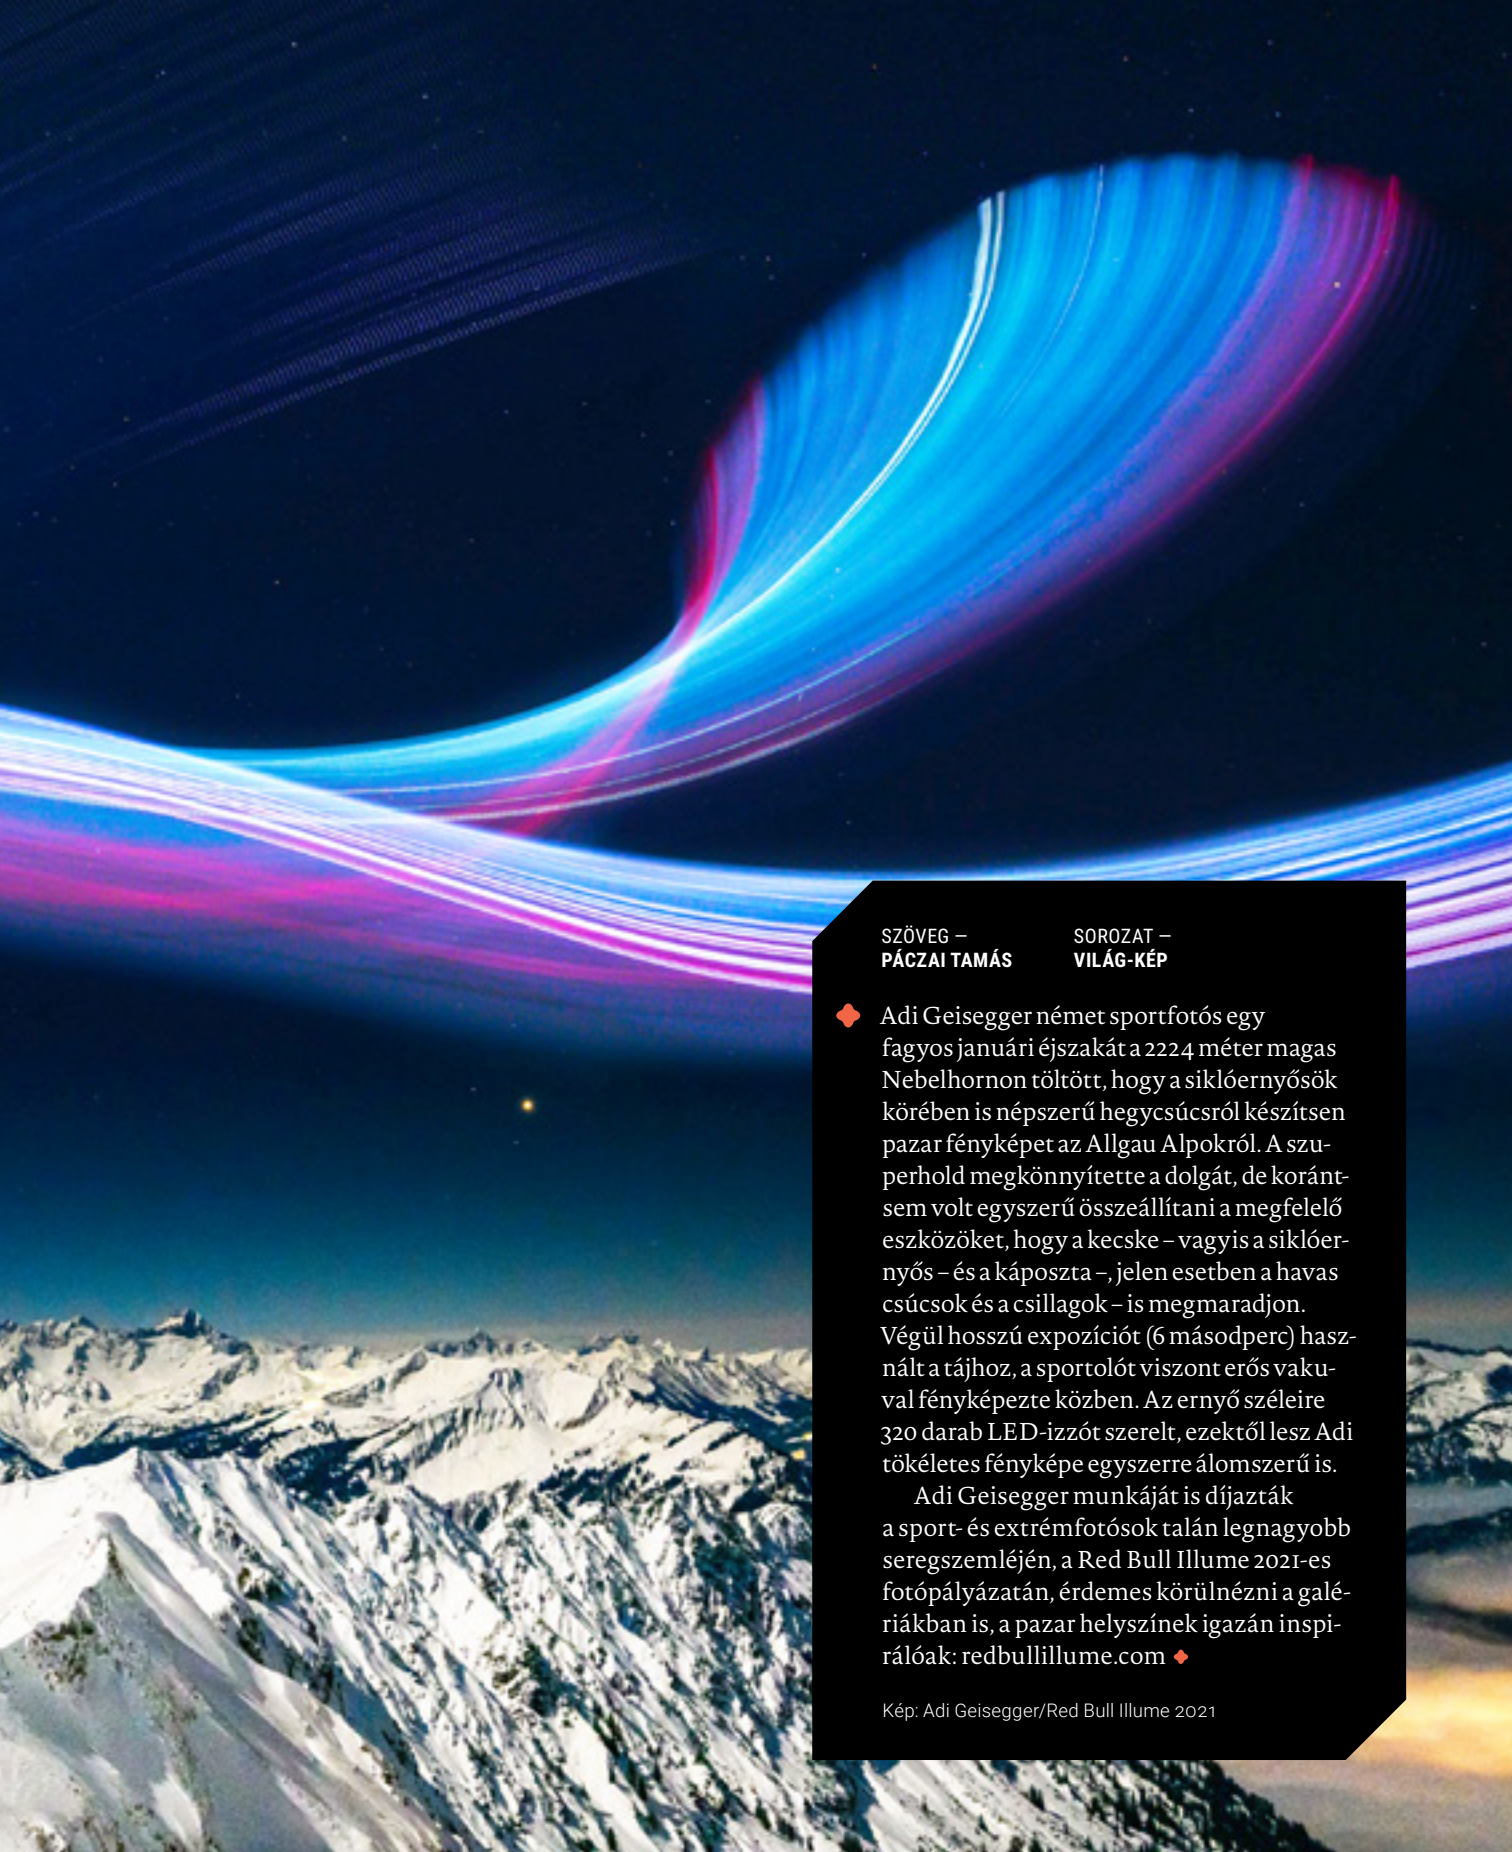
SZÖVEG –
PÁCZAI TAMÁS

SOROZAT –
VILÁG-KÉP

Adi Geisegger német sportfotós egy fagyos januári éjszakát a 2224 méter magas Nebelhornon töltött, hogy a siklóernyősök körében is népszerű hegycsúcsról készítsen pazar fényképet az Allgau Alpokról. A szuperhold megkönnyítette a dolgát, de korántsem volt egyszerű összeállítani a megfelelő eszközöket, hogy a kecske – vagyis a siklóernyős – és a káposzta –, jelen esetben a havas csúcsok és a csillagok – is megmaradjon. Végül hosszú expozíciót (6 másodperc) használt a tájhoz, a sportolót viszont erős vakuval fényképezte közben. Az ernyő széleire 320 darab LED-izzót szerelt, ezektől lesz Adi tökéletes fényképe egyszerre álomszerű is.

Adi Geisegger munkáját is díjazták a sport- és extrémfotósok talán legnagyobb seregszemléjén, a Red Bull Illume 2021-es fotópályázatán, érdemes körülnézni a galériákban is, a pazar helyszínek igazán inspirálóak: redbullillume.com

Kép: Adi Geisegger/Red Bull Illume 2021